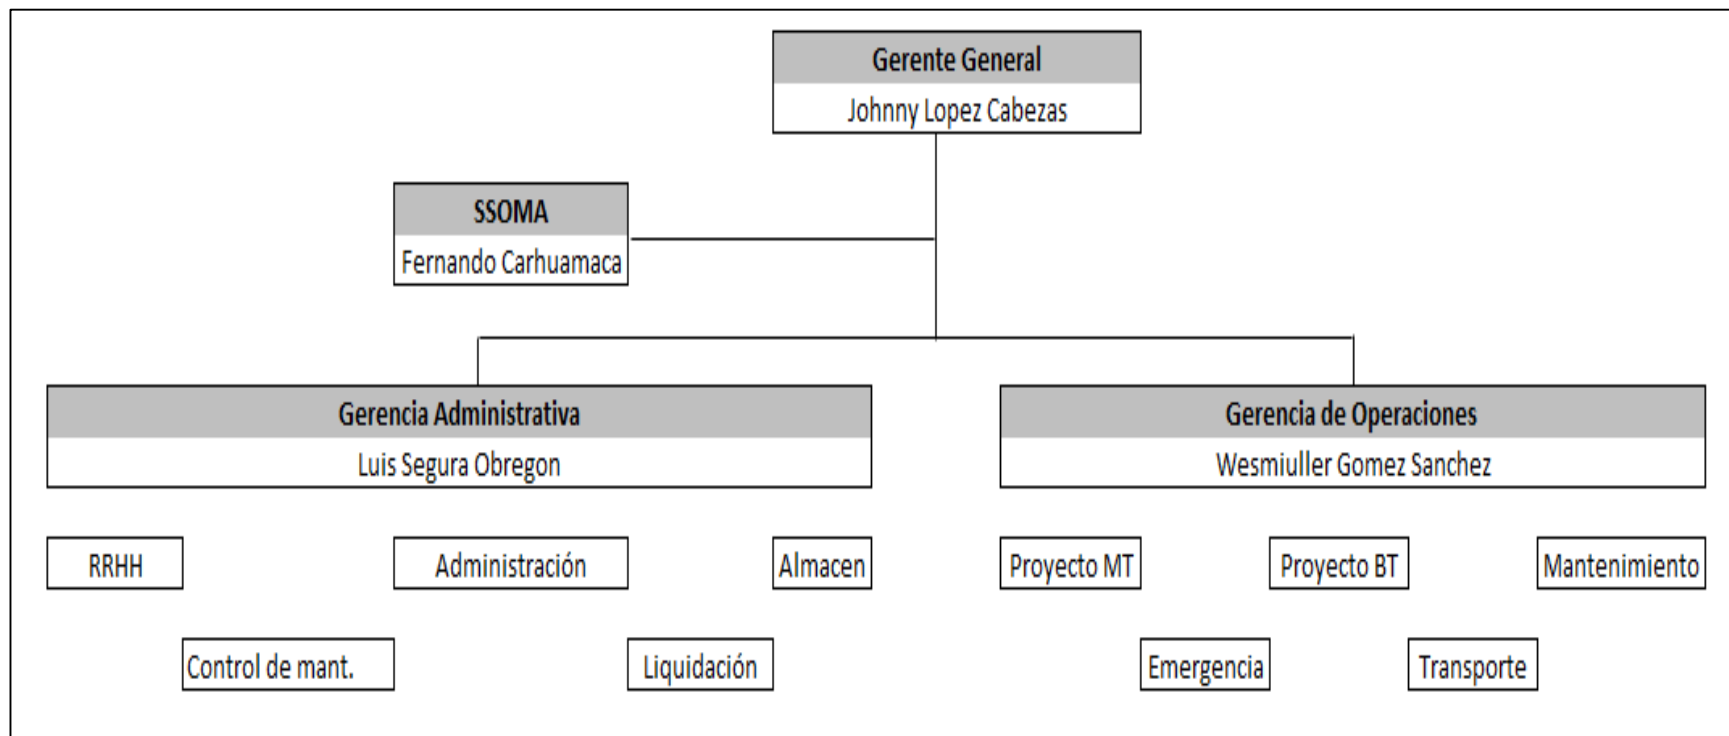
Gerente General
Johnny Lopez Cabezas

SSOMA
Fernando Carhuamaca

Gerencia Administrativa
Luis Segura Obregon

Gerencia de Operaciones
Wesmiuller Gomez Sanchez

RRHH

Administración

Almacen

Control de mant.

Liquidación

Proyecto MT

Proyecto BT

Mantenimiento

Emergencia

Transporte